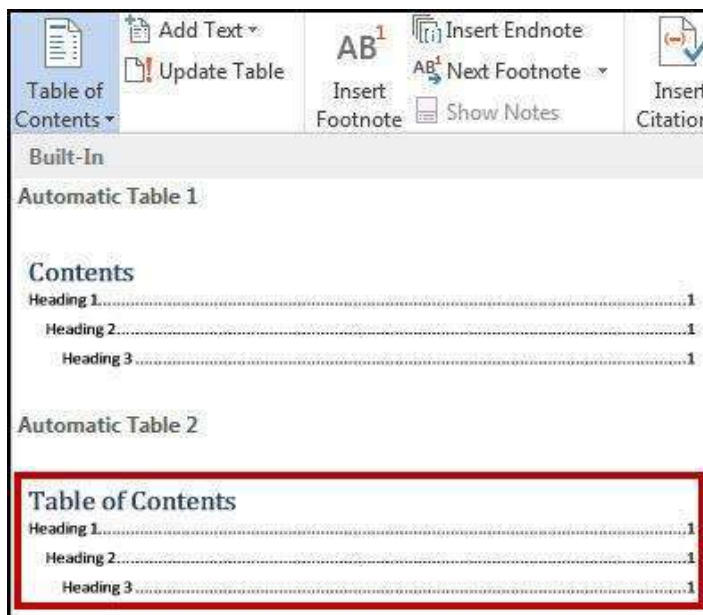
Table of Contents ▾

Add Text ▾

Update Table

AB$^1$

Insert Footnote

Insert Endnote

AB$^1$ Next Footnote ▾

Show Notes

Insert Citation

Built-In

Automatic Table 1

Contents

Heading 1........................................................................................1

Heading 2....................................................................................1

Heading 3................................................................................1

Automatic Table 2

Table of Contents

Heading 1........................................................................................1

Heading 2....................................................................................1

Heading 3................................................................................1